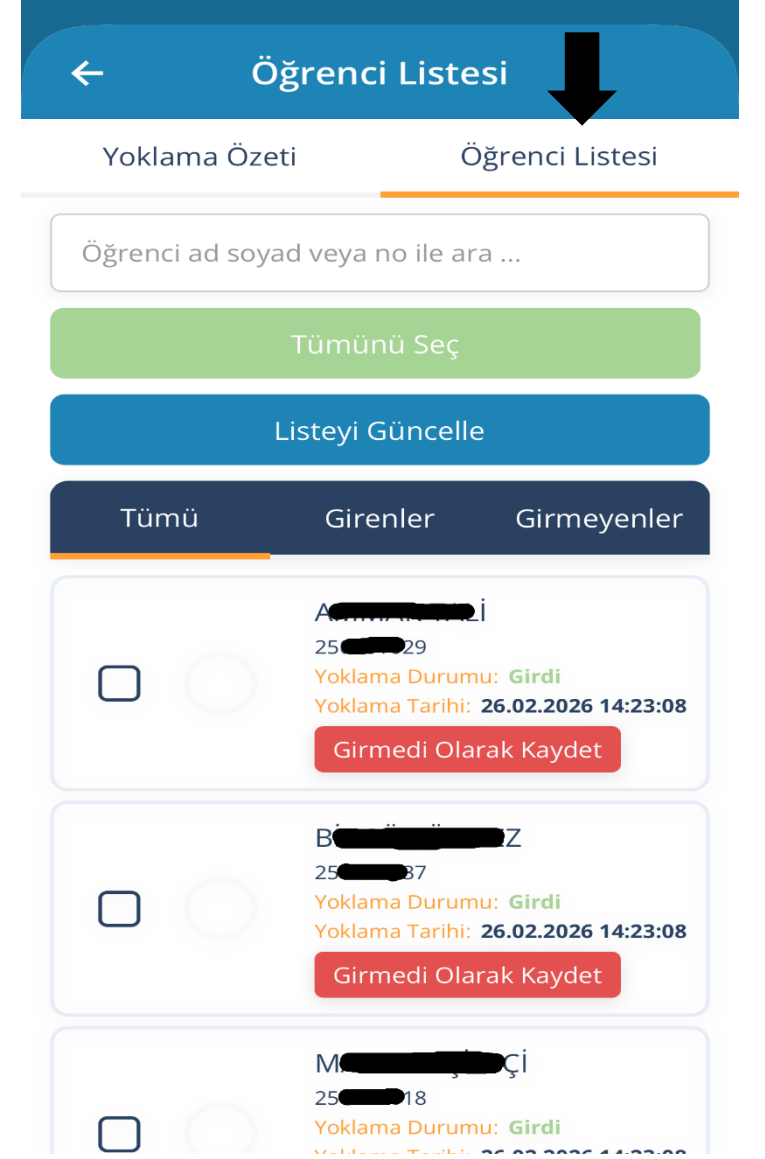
Öğrenci Listesi

Yoklama Özeti

Öğrenci Listesi

Öğrenci ad soyad veya no ile ara ...

Tümünü Seç

Listeyi Güncelle

Tümü

Girenler

Girmeyenler

A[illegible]Lİ
25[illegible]29
Yoklama Durumu: Girdi
Yoklama Tarihi: 26.02.2026 14:23:08
Girmedi Olarak Kaydet

B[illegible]Z
25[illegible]37
Yoklama Durumu: Girdi
Yoklama Tarihi: 26.02.2026 14:23:08
Girmedi Olarak Kaydet

M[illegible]Çİ
25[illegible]18
Yoklama Durumu: Girdi
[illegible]